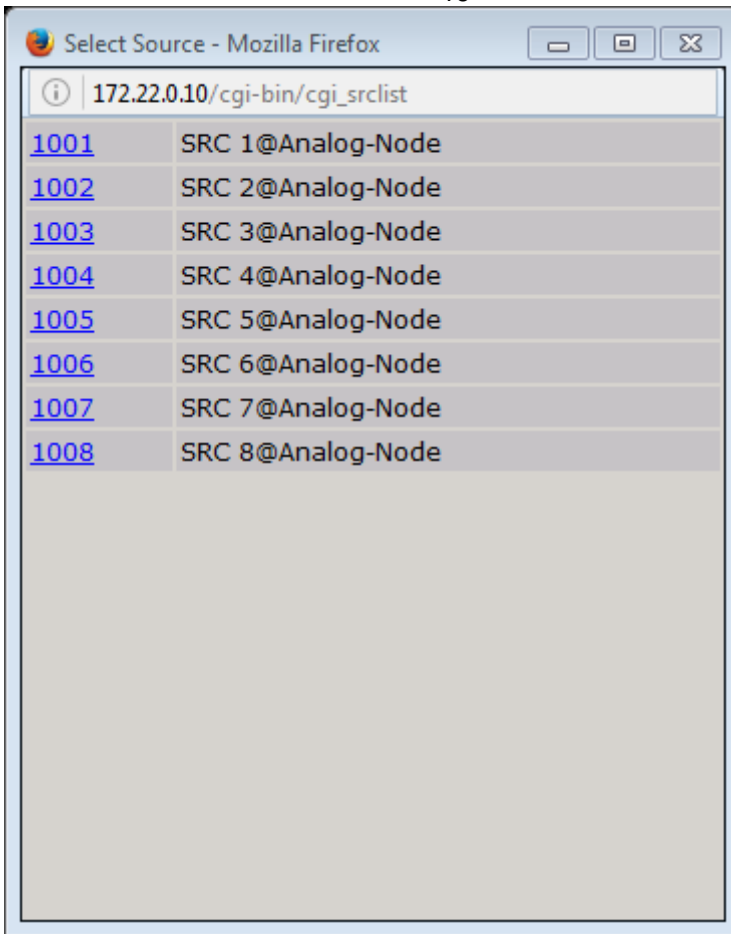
Select Source - Mozilla Firefox

172.22.0.10/cgi-bin/cgi_srclist

| | |
|---|---|
| 1001 | SRC 1@Analog-Node |
| 1002 | SRC 2@Analog-Node |
| 1003 | SRC 3@Analog-Node |
| 1004 | SRC 4@Analog-Node |
| 1005 | SRC 5@Analog-Node |
| 1006 | SRC 6@Analog-Node |
| 1007 | SRC 7@Analog-Node |
| 1008 | SRC 8@Analog-Node |